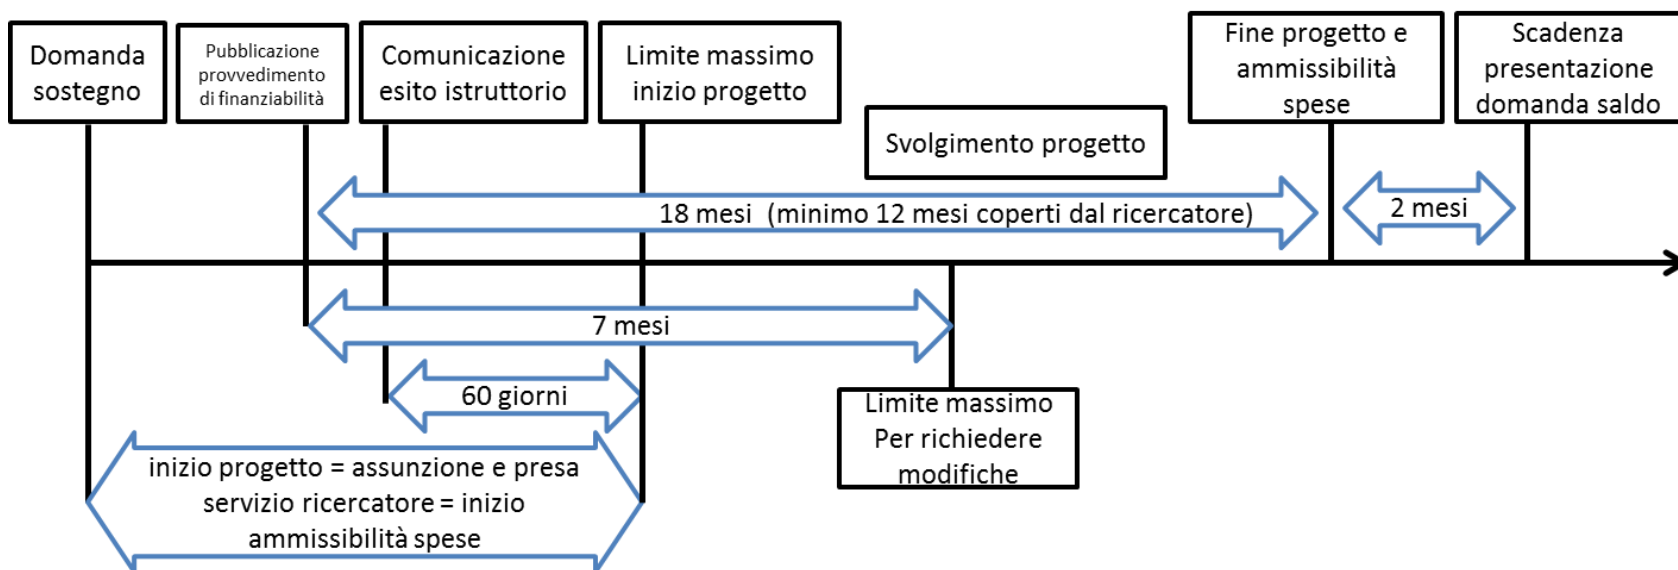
Domanda sostegno

Pubblicazione provvedimento di finanziabilità

Comunicazione esito istruttorio

Limite massimo inizio progetto

Fine progetto e ammissibilità spese

Scadenza presentazione domanda saldo

Svolgimento progetto

18 mesi (minimo 12 mesi coperti dal ricercatore)

2 mesi

7 mesi

60 giorni

Limite massimo Per richiedere modifiche

inizio progetto = assunzione e presa servizio ricercatore = inizio ammissibilità spese